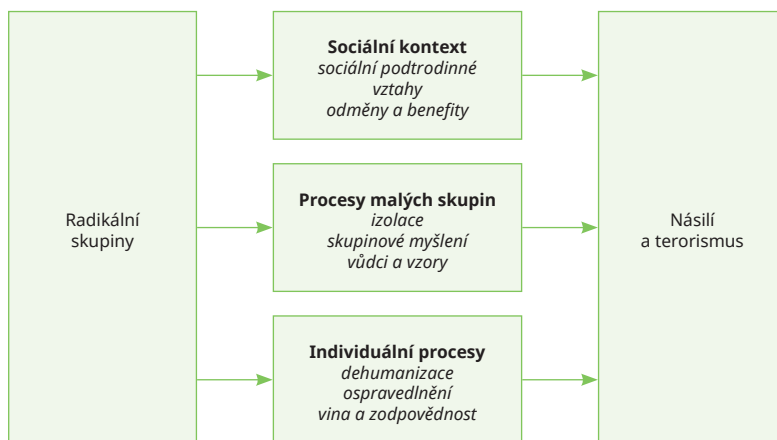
Radikální skupiny

**Sociální kontext**
*sociální podtrodinné vztahy*
*odměny a benefity*

**Procesy malých skupin**
*izolace*
*skupinové myšlení*
*vůdci a vzory*

**Individuální procesy**
*dehumanizace*
*ospravedlnění*
*vina a zodpovědnost*

Násilí a terorismus